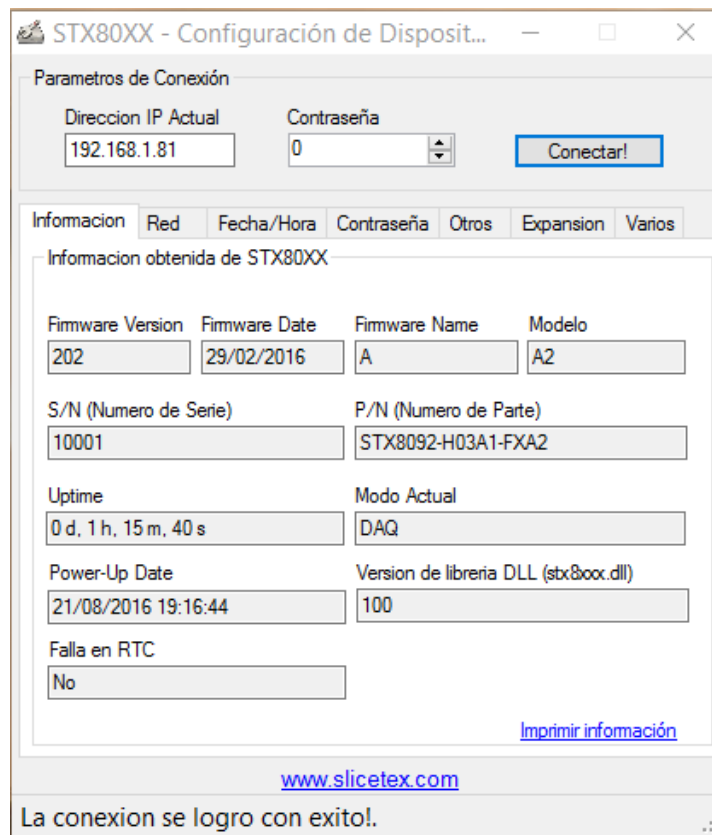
STX80XX - Configuración de Disposit...

Parametros de Conexión

Direccion IP Actual
192.168.1.81

Contraseña
0

Conectar!

Informacion | Red | Fecha/Hora | Contraseña | Otros | Expansion | Varios

Informacion obtenida de STX80XX

Firmware Version
202

Firmware Date
29/02/2016

Firmware Name
A

Modelo
A2

S/N (Numero de Serie)
10001

P/N (Numero de Parte)
STX8092-H03A1-FXA2

Uptime
0 d, 1 h, 15 m, 40 s

Modo Actual
DAQ

Power-Up Date
21/08/2016 19:16:44

Version de libreria DLL (stx8xxx.dll)
100

Falla en RTC
No

Imprimir información

www.slicetex.com

La conexion se logro con exito!.